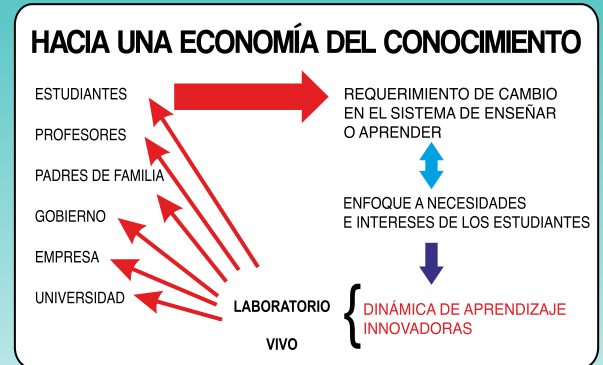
HACIA UNA ECONOMÍA DEL CONOCIMIENTO

ESTUDIANTES

PROFESORES

PADRES DE FAMILIA

GOBIERNO

EMPRESA

UNIVERSIDAD

REQUERIMIENTO DE CAMBIO EN EL SISTEMA DE ENSEÑAR O APRENDER

ENFOQUE A NECESIDADES E INTERESES DE LOS ESTUDIANTES

LABORATORIO VIVO

DINÁMICA DE APRENDIZAJE INNOVADORAS